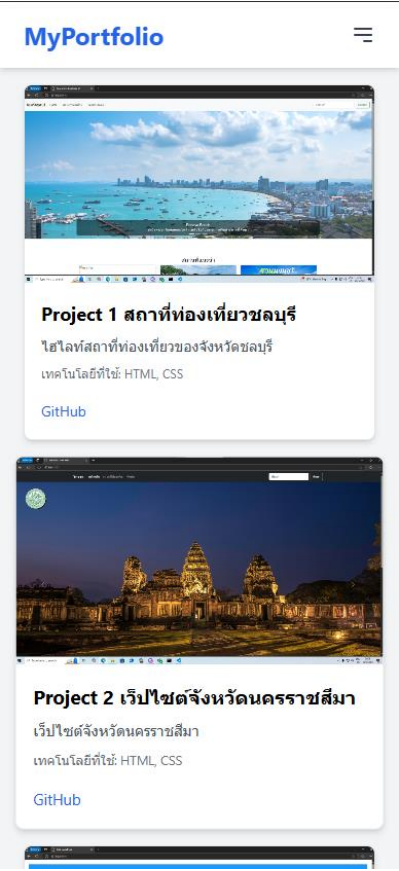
MyPortfolio

Project 1 สถานที่ท่องเที่ยวชลบุรี

ไฮไลท์สถานที่ท่องเที่ยวของจังหวัดชลบุรี

เทคโนโลยีที่ใช้: HTML, CSS

GitHub

Project 2 เว็ปไซต์จังหวัดนครราชสีมา

เว็ปไซต์จังหวัดนครราชสีมา

เทคโนโลยีที่ใช้: HTML, CSS

GitHub